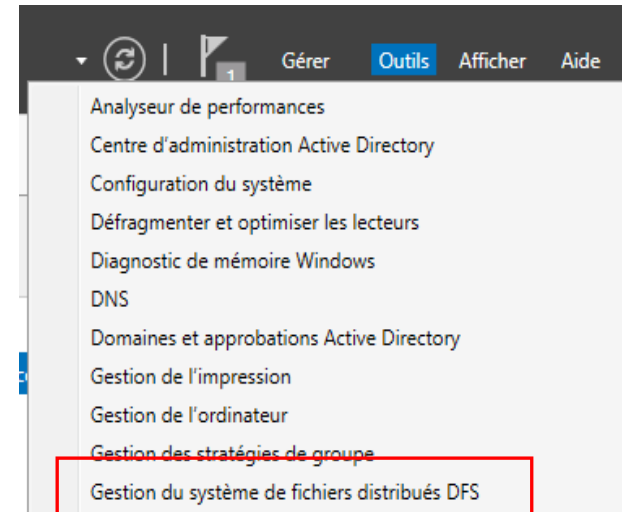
1

Gérer Outils Afficher Aide

Analyseur de performances
Centre d'administration Active Directory
Configuration du système
Défragmenter et optimiser les lecteurs
Diagnostic de mémoire Windows
DNS
Domaines et approbations Active Directory
Gestion de l'impression
Gestion de l'ordinateur
Gestion des stratégies de groupe
Gestion du système de fichiers distribués DFS